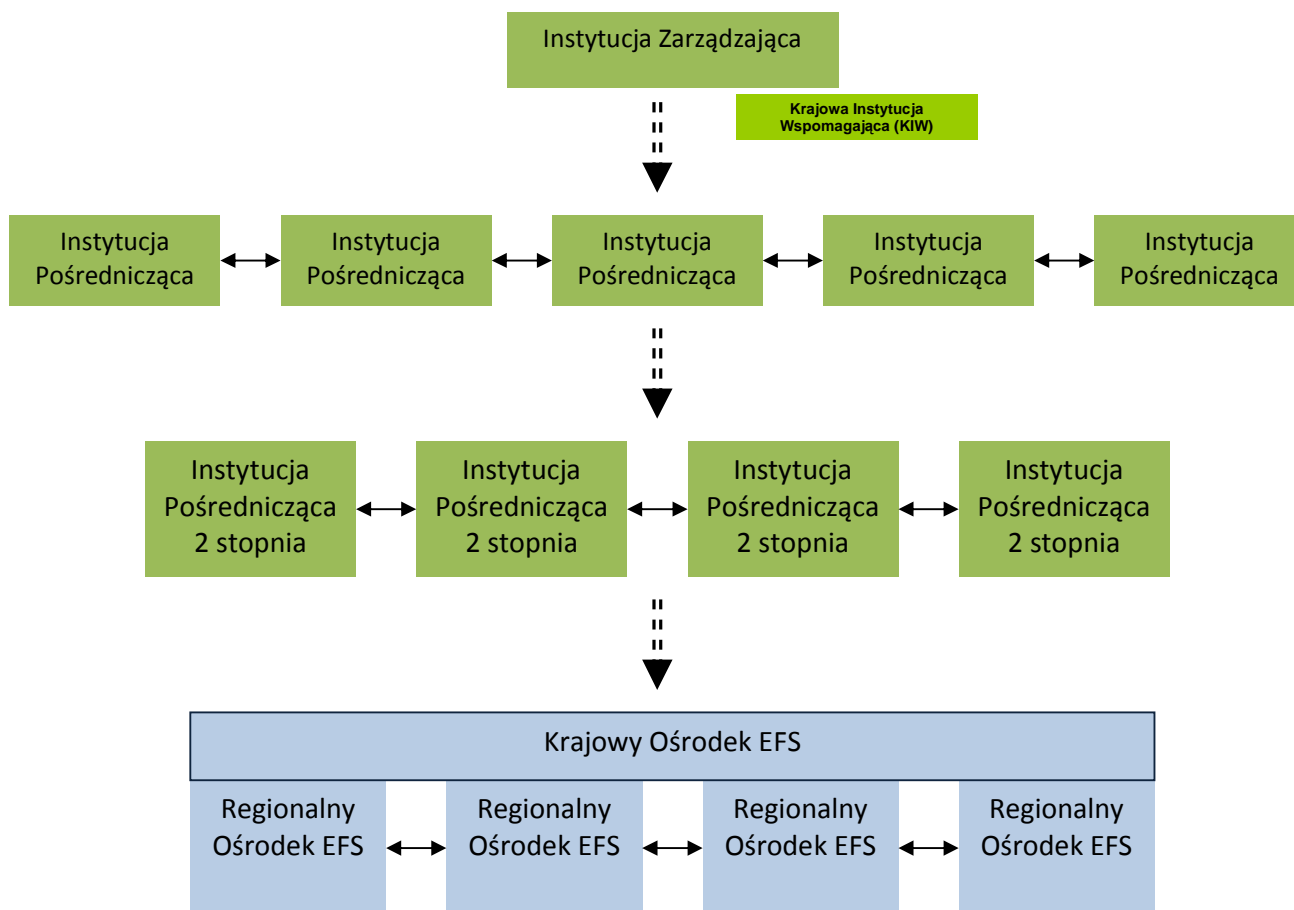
Instytucja Zarządzająca

Krajowa Instytucja Wspomagająca (KIW)

Instytucja Pośrednicząca

Instytucja Pośrednicząca

Instytucja Pośrednicząca

Instytucja Pośrednicząca

Instytucja Pośrednicząca

Instytucja Pośrednicząca 2 stopnia

Instytucja Pośrednicząca 2 stopnia

Instytucja Pośrednicząca 2 stopnia

Instytucja Pośrednicząca 2 stopnia

Krajowy Ośrodek EFS

Regionalny Ośrodek EFS

Regionalny Ośrodek EFS

Regionalny Ośrodek EFS

Regionalny Ośrodek EFS